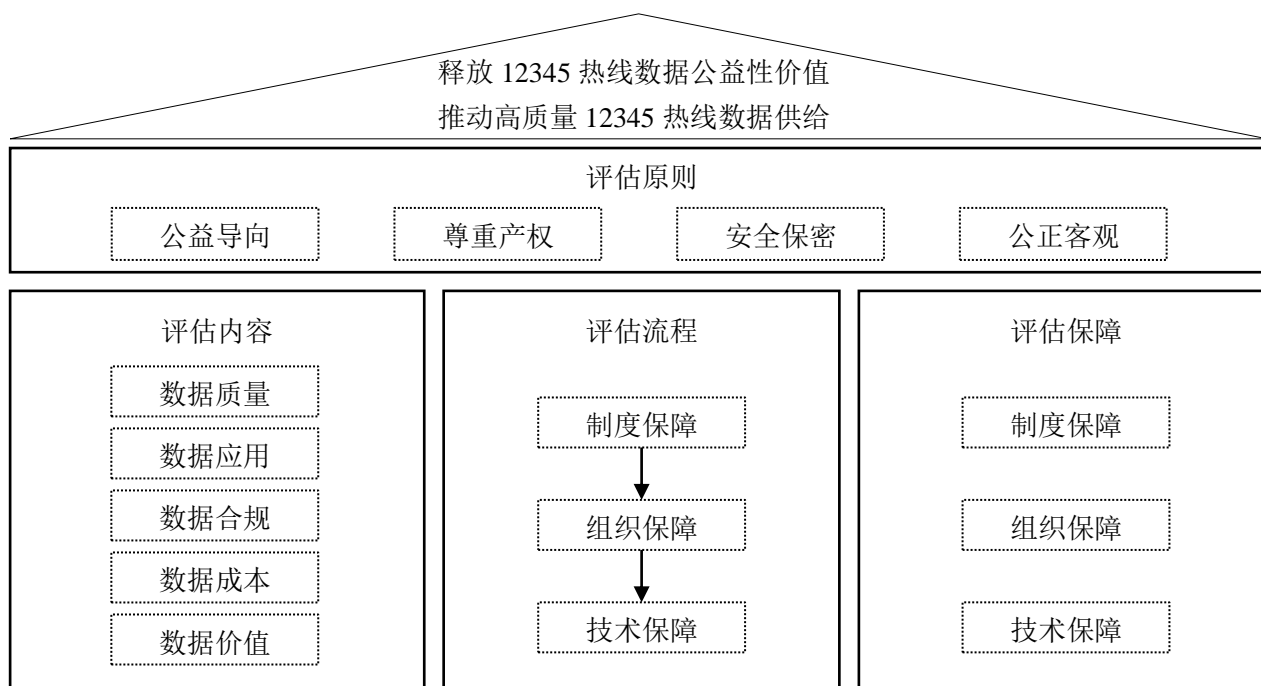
释放 12345 热线数据公益性价值
推动高质量 12345 热线数据供给

评估原则

公益导向
尊重产权
安全保密
公正客观

评估内容
数据质量
数据应用
数据合规
数据成本
数据价值

评估流程
制度保障
组织保障
技术保障

评估保障
制度保障
组织保障
技术保障